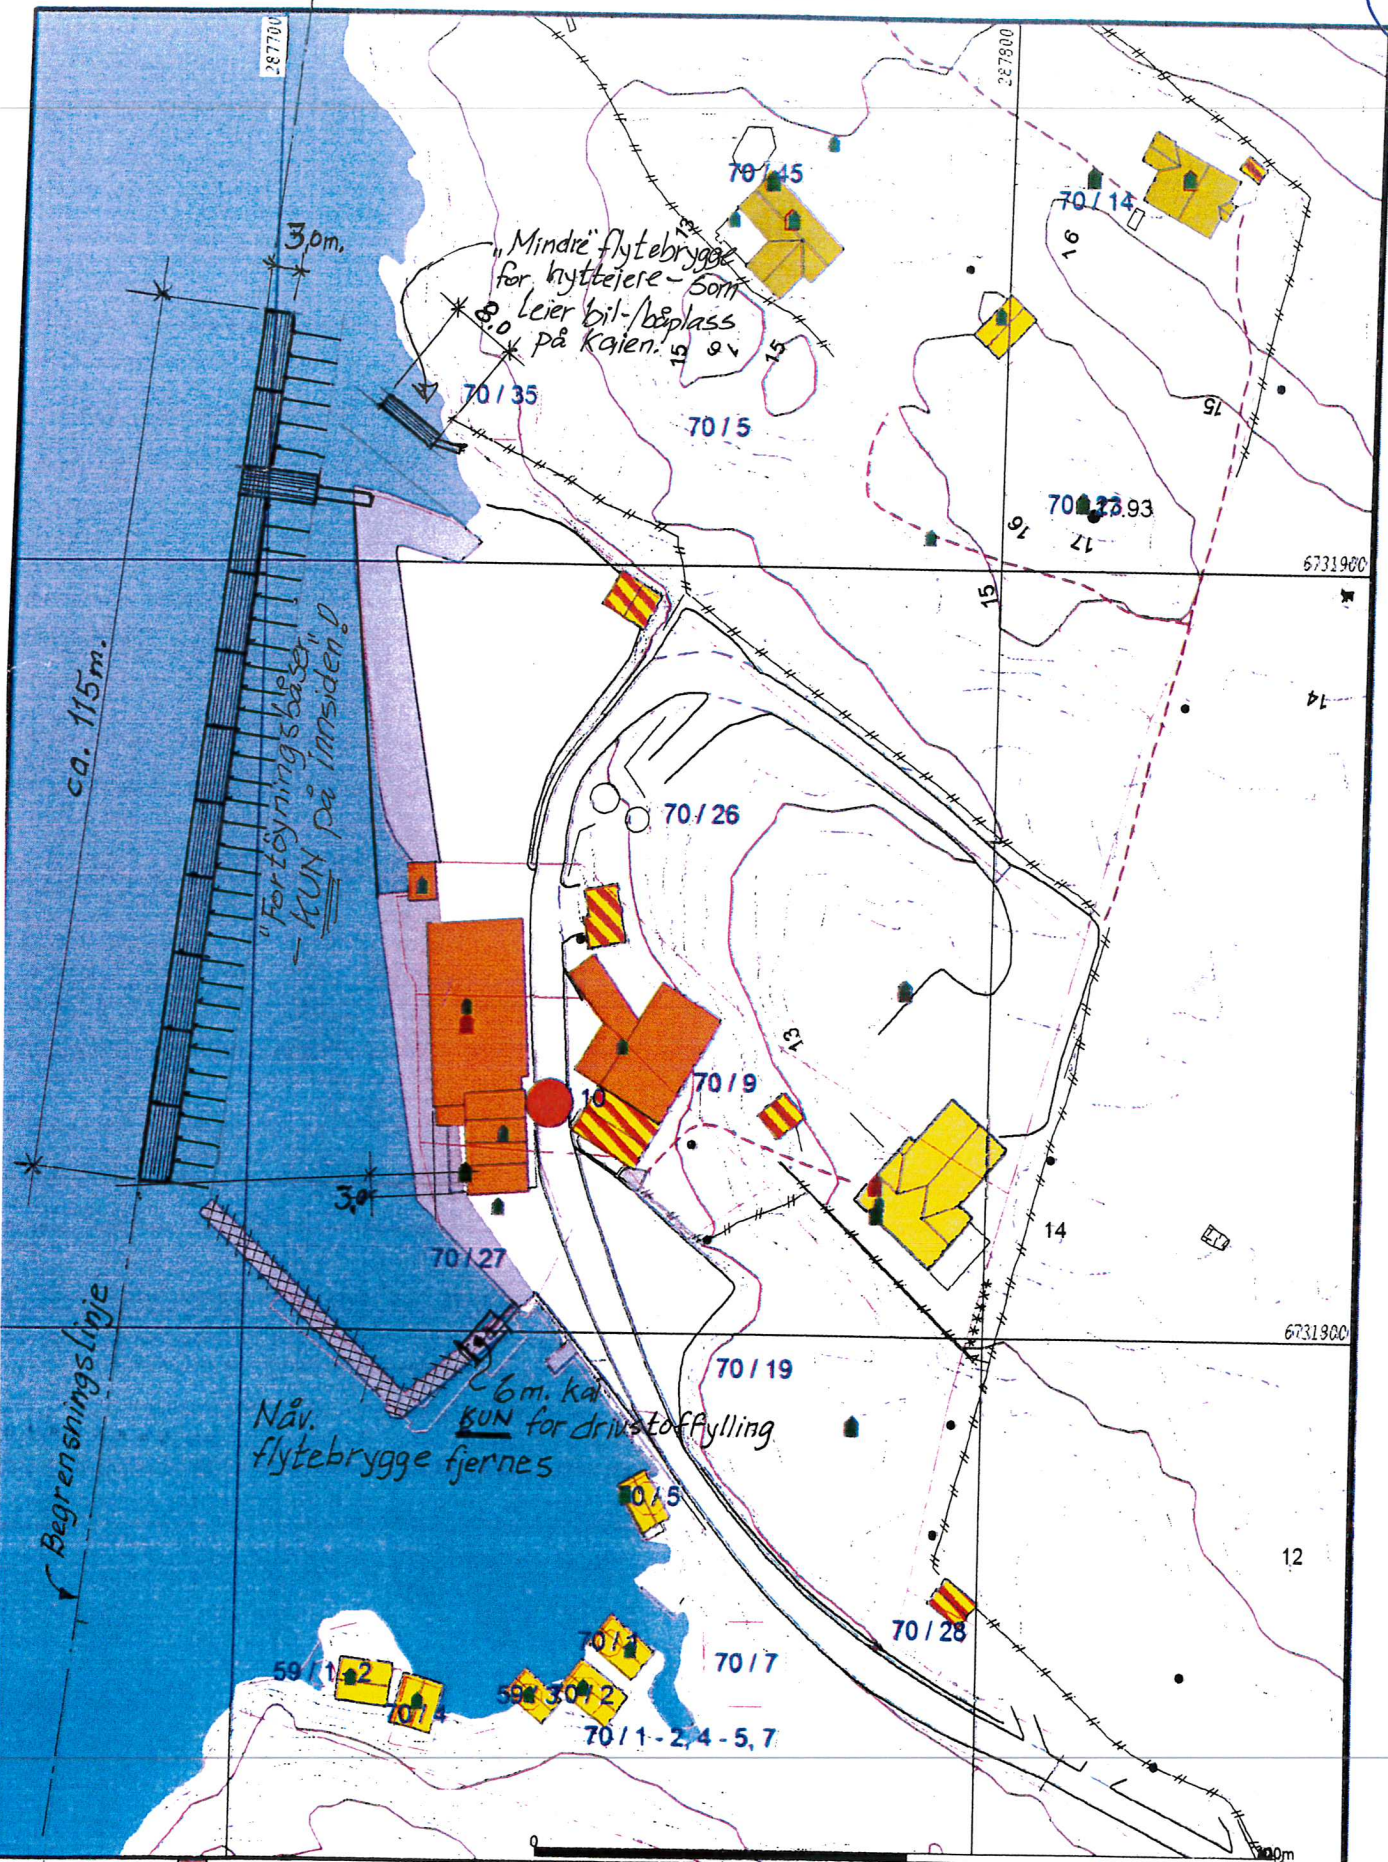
287700
287800
70 / 45
70 / 14
3,0m.
„Mindre" flytebrygge for hytteiere - Som leier bil-/båplass på kaien.
8,0
13
16
15
15
16
70 / 35
70 / 5
15
70 / 23.93
16
17
6731900
15
14
ca. 115m.
"Fortøyningsbase" - KUN på innsiden!
70 / 26
13
70 / 9
10
3,0
14
70 / 27
6731800
70 / 19
Begrensningslinje
6m. kai KUN for drivstoffylling
Nåv. flytebrygge fjernes
70 / 5
12
70 / 28
70 / 1
70 / 7
59 / 1 - 2
70 / 4
59
70 / 2
70 / 1 - 2, 4 - 5, 7
0
100m